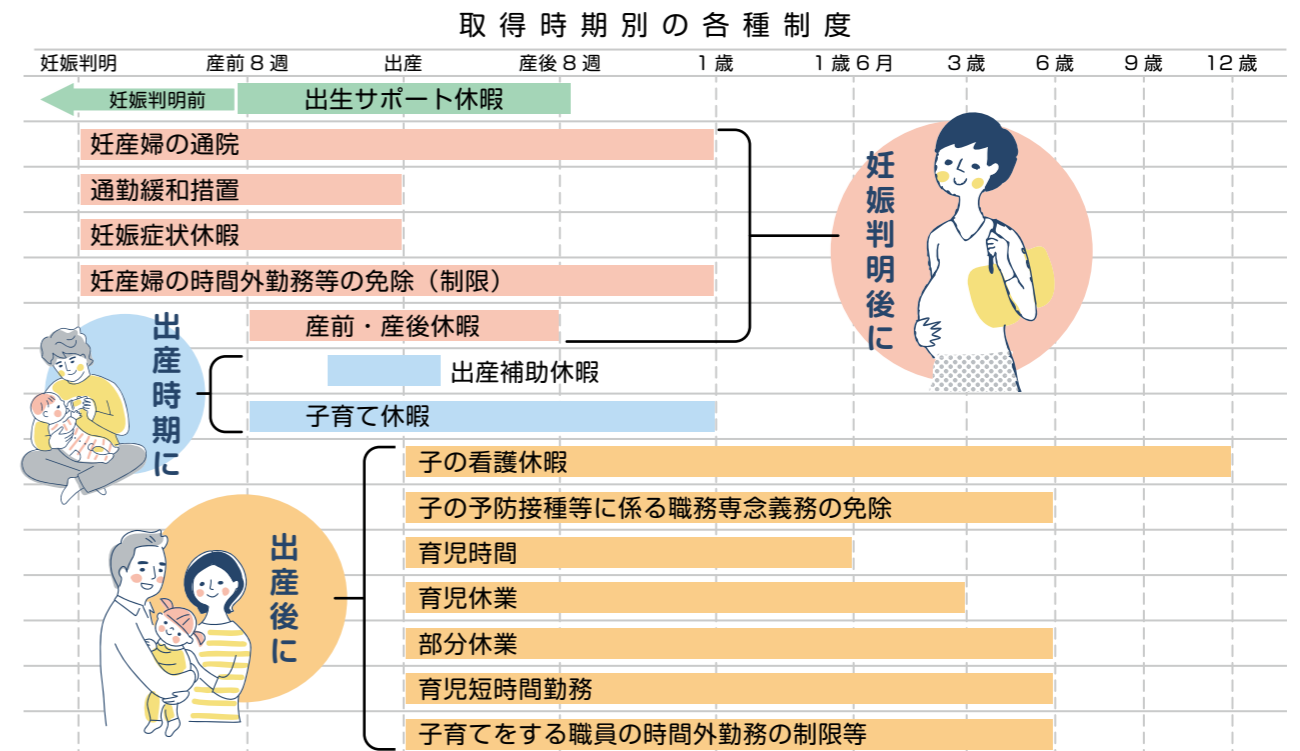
取得時期別の各種制度

妊娠判明　産前８週　出産　産後８週　１歳　１歳６月　３歳　６歳　９歳　１２歳

妊娠判明前
出生サポート休暇

妊産婦の通院
通勤緩和措置
妊娠症状休暇
妊産婦の時間外勤務等の免除（制限）
産前・産後休暇

妊娠判明後に

出産補助休暇
子育て休暇

出産時期に

子の看護休暇
子の予防接種等に係る職務専念義務の免除
育児時間
育児休業
部分休業
育児短時間勤務
子育てをする職員の時間外勤務の制限等

出産後に